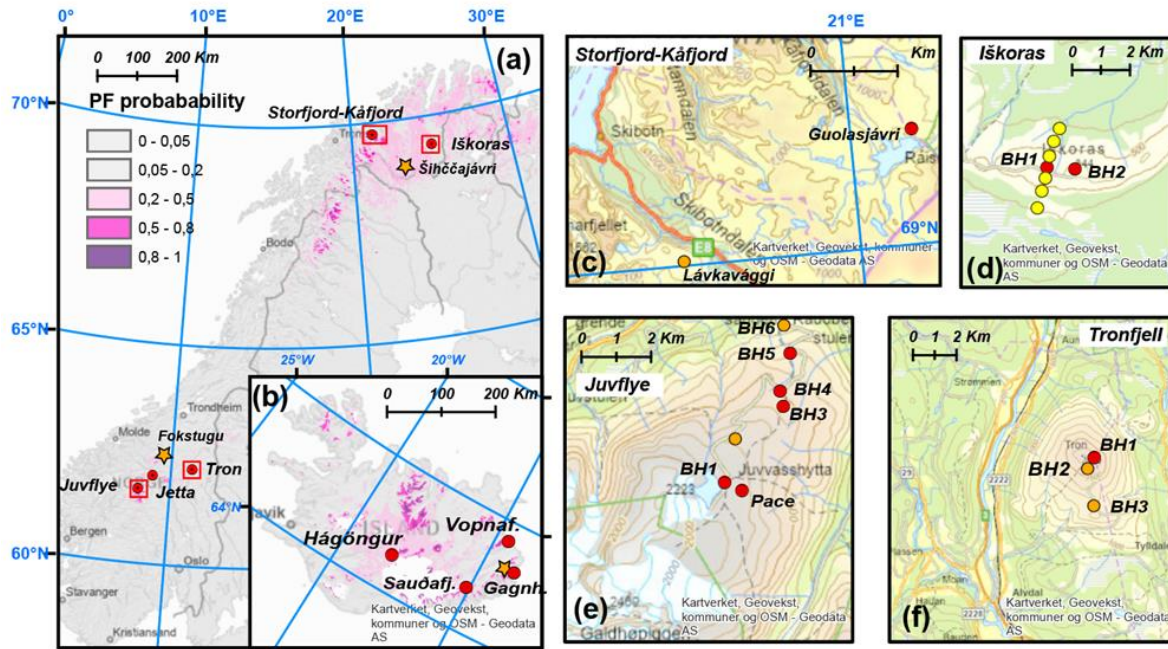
0°
10°E
20°E
30°E
(a)
0 100 200 Km
70°N
PF probabability
0 - 0,05
0,05 - 0,2
0,2 - 0,5
0,5 - 0,8
0,8 - 1
Storfjord-Kåfjord
Iškoras
Šihččajávri
Bodø
65°N
Trondheim
Molde
Fokstugu
Tron
Juvflye
Jetta
Bergen
60°N
Oslo
Stavanger
Kristiansand
(b)
25°W
20°W
0 100 200 Km
64°N
Hágöngur
Vopnaf.
Sauðafj.
Gagnh.
Kartverket, Geovekst, kommuner og OSM - Geodata AS

Storfjord-Kåfjord
21°E
0 Km
Guolasjávri
Skibotn
69°N
Kartverket, Geovekst, kommuner og OSM - Geodata AS
(c)
Lávkavággi

Iškoras
0 1 2 Km
BH1
BH2
Kartverket, Geovekst, kommuner og OSM - Geodata AS
(d)

BH6
0 1 2 Km
BH5
Juvflye
BH4
BH3
BH1
Juvvasshytta
Pace
Kartverket, Geovekst, kommuner og OSM - Geodata AS
(e)

0 1 2 Km
Tronfjell
BH1
BH2
BH3
Kartverket, Geovekst, kommuner og OSM - Geodata AS
(f)